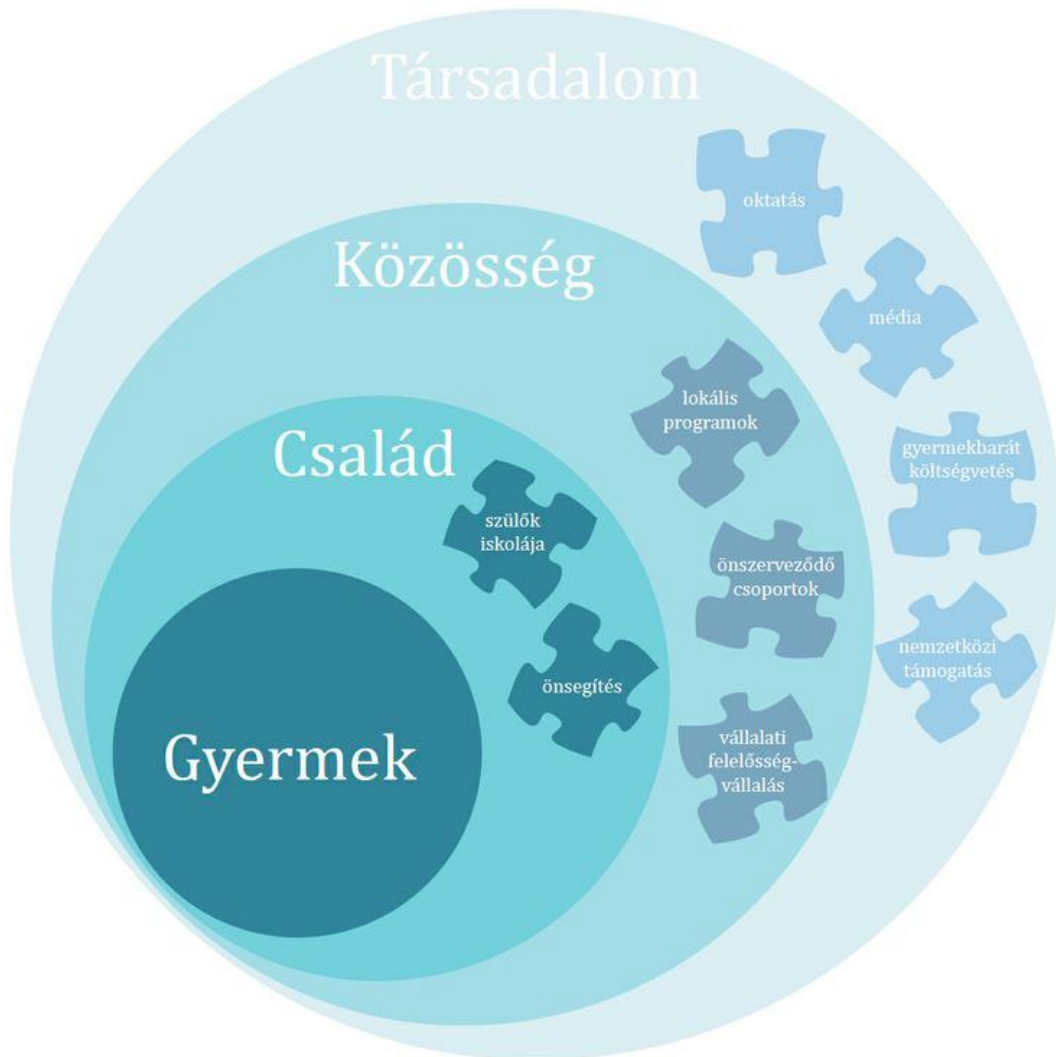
Társadalom

oktatás

Közösség

média

lokális programok

Család

gyermekbarát költségvetés

szülők iskolája

önszerveződő csoportok

önsegítés

nemzetközi támogatás

Gyermek

vállalati felelősségvállalás